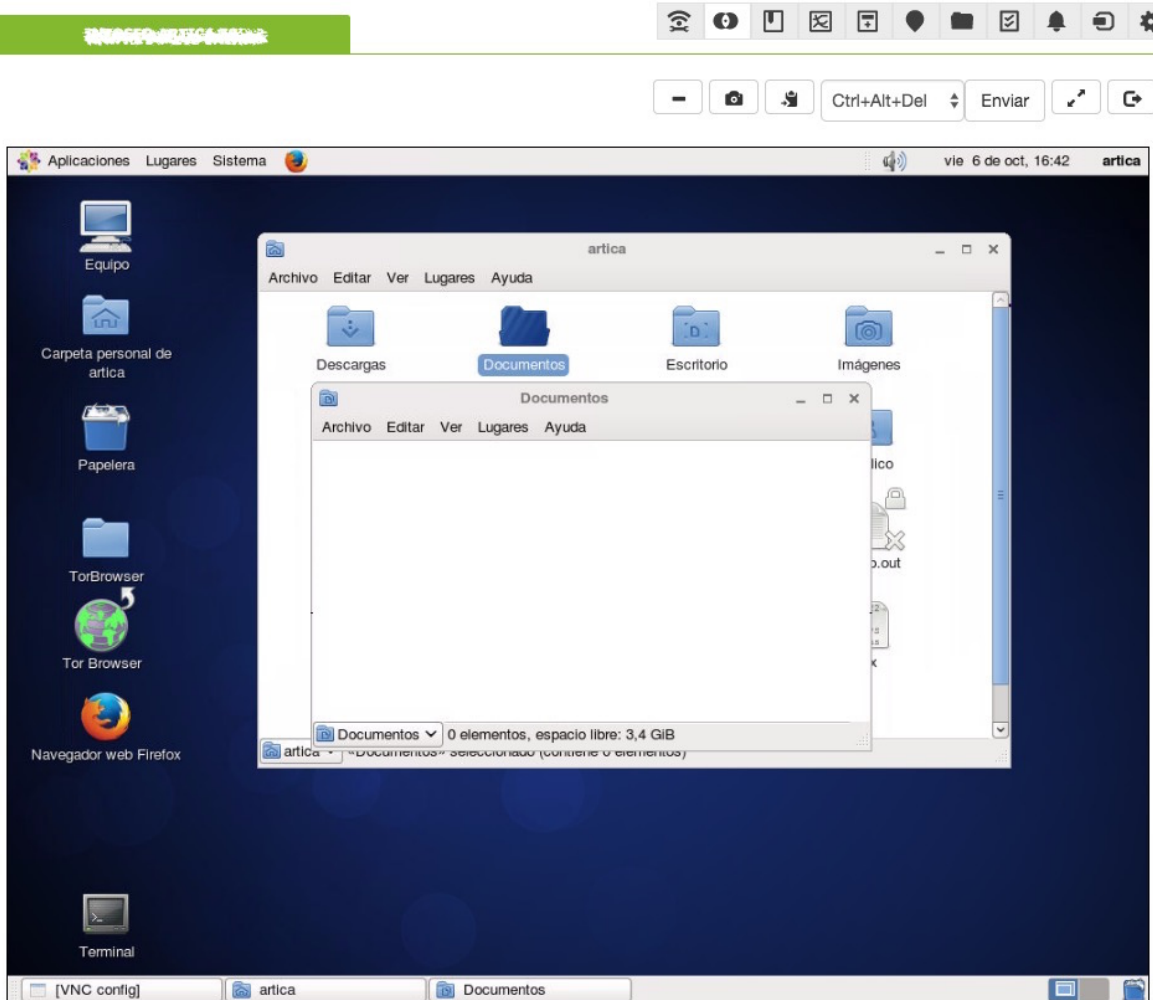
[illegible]

Ctrl+Alt+Del Enviar

Aplicaciones Lugares Sistema

vie 6 de oct, 16:42 artica

Equipo

Carpeta personal de artica

Papelera

TorBrowser

Tor Browser

Navegador web Firefox

Terminal

artica

Archivo Editar Ver Lugares Ayuda

Descargas

Documentos

Escritorio

Imágenes

lico

o.out

x

Documentos

Archivo Editar Ver Lugares Ayuda

Documentos 0 elementos, espacio libre: 3,4 GiB

artica «Documentos» seleccionado (contiene 0 elementos)

[VNC config]

artica

Documentos